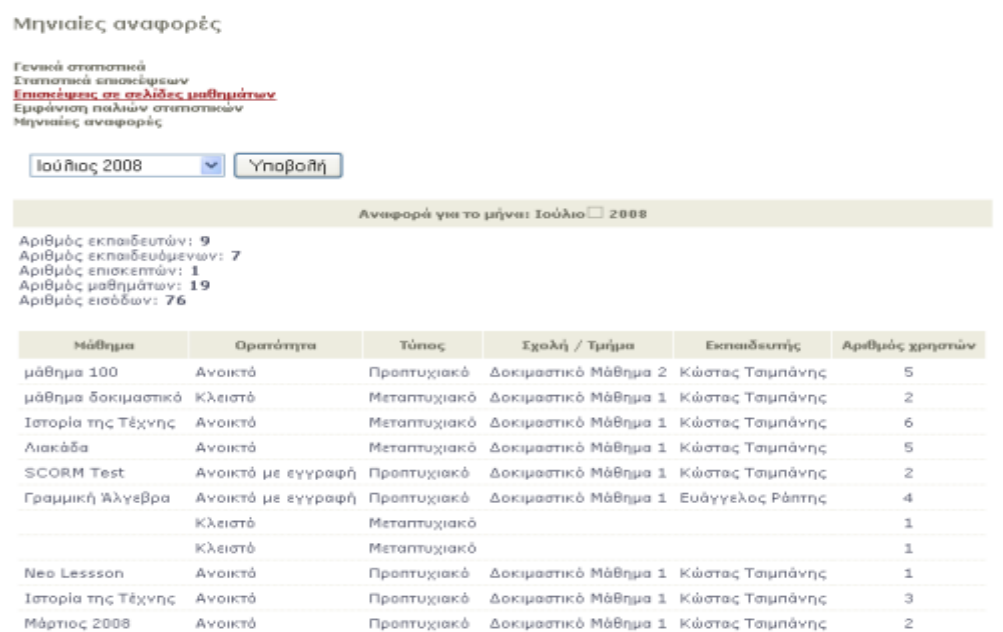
Μηνιαίες αναφορές

Γενικά στατιστικά
Στατιστικά επισκέψεων
Επισκέψεις σε σελίδες μαθημάτων
Εμφάνιση παλιών στατιστικών
Μηνιαίες αναφορές

Ιούλιος 2008

Υποβολή

Αναφορά για το μήνα: Ιούλιο□ 2008

Αριθμός εκπαιδευτών: 9
Αριθμός εκπαιδευόμενων: 7
Αριθμός επισκεπτών: 1
Αριθμός μαθημάτων: 19
Αριθμός εισόδων: 76

| Μάθημα | Ορατότητα | Τύπος | Σχολή / Τμήμα | Εκπαιδευτής | Αριθμός χρηστών |
|---|---|---|---|---|---|
| μάθημα 100 | Ανοικτό | Προπτυχιακό | Δοκιμαστικό Μάθημα 2 | Κώστας Τσιμπάνης | 5 |
| μάθημα δοκιμαστικό | Κλειστό | Μεταπτυχιακό | Δοκιμαστικό Μάθημα 1 | Κώστας Τσιμπάνης | 2 |
| Ιστορία της Τέχνης | Ανοικτό | Μεταπτυχιακό | Δοκιμαστικό Μάθημα 1 | Κώστας Τσιμπάνης | 6 |
| Λιακάδα | Ανοικτό | Μεταπτυχιακό | Δοκιμαστικό Μάθημα 1 | Κώστας Τσιμπάνης | 5 |
| SCORM Test | Ανοικτό με εγγραφή | Προπτυχιακό | Δοκιμαστικό Μάθημα 1 | Κώστας Τσιμπάνης | 2 |
| Γραμμική Άλγεβρα | Ανοικτό με εγγραφή | Προπτυχιακό | Δοκιμαστικό Μάθημα 1 | Ευάγγελος Ράπτης | 4 |
|  | Κλειστό | Μεταπτυχιακό |  |  | 1 |
|  | Κλειστό | Μεταπτυχιακό |  |  | 1 |
| Neo Lessson | Ανοικτό | Προπτυχιακό | Δοκιμαστικό Μάθημα 1 | Κώστας Τσιμπάνης | 1 |
| Ιστορία της Τέχνης | Ανοικτό | Προπτυχιακό | Δοκιμαστικό Μάθημα 1 | Κώστας Τσιμπάνης | 3 |
| Μάρτιος 2008 | Ανοικτό | Προπτυχιακό | Δοκιμαστικό Μάθημα 1 | Κώστας Τσιμπάνης | 2 |